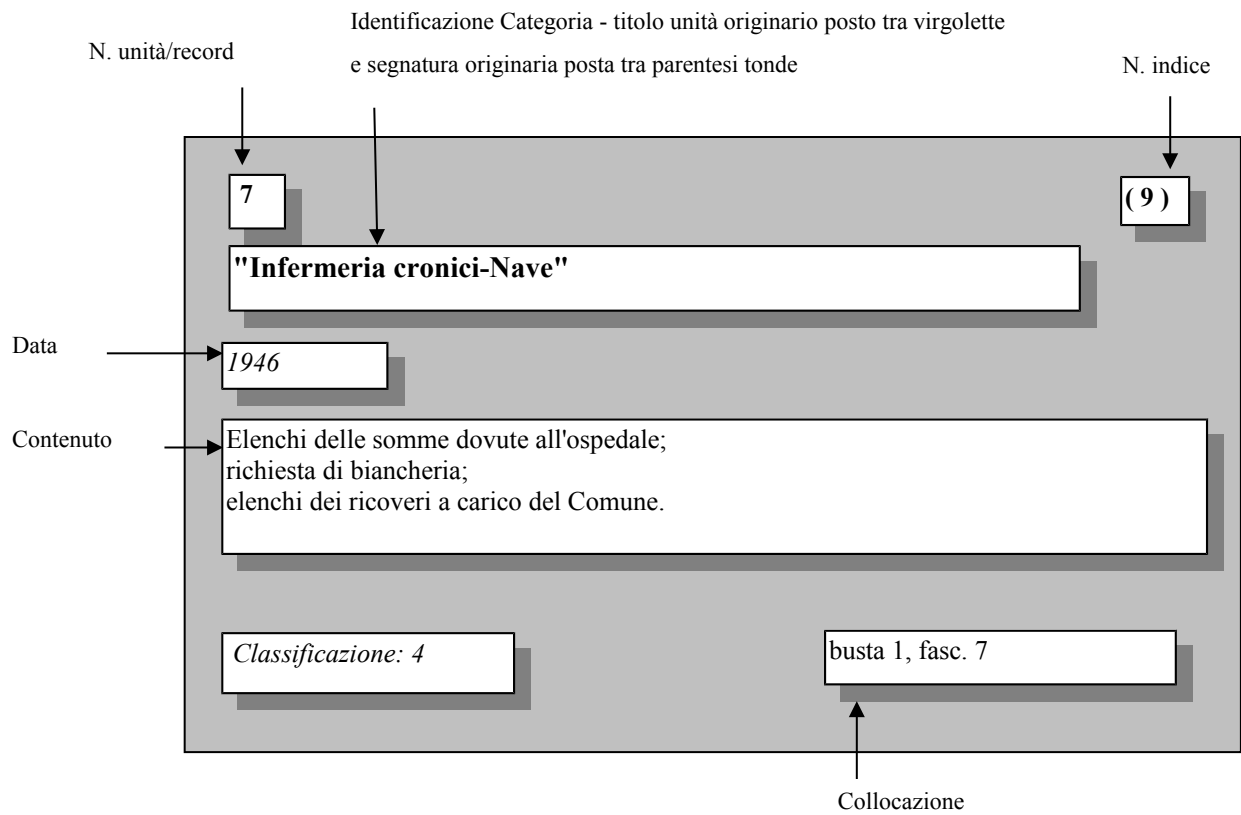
Identificazione Categoria - titolo unità originario posto tra virgolette e segnatura originaria posta tra parentesi tonde

N. unità/record

N. indice

7

( 9 )

"Infermeria cronici-Nave"

Data

1946

Contenuto

Elenchi delle somme dovute all'ospedale;
richiesta di biancheria;
elenchi dei ricoveri a carico del Comune.

Classificazione: 4

busta 1, fasc. 7

Collocazione